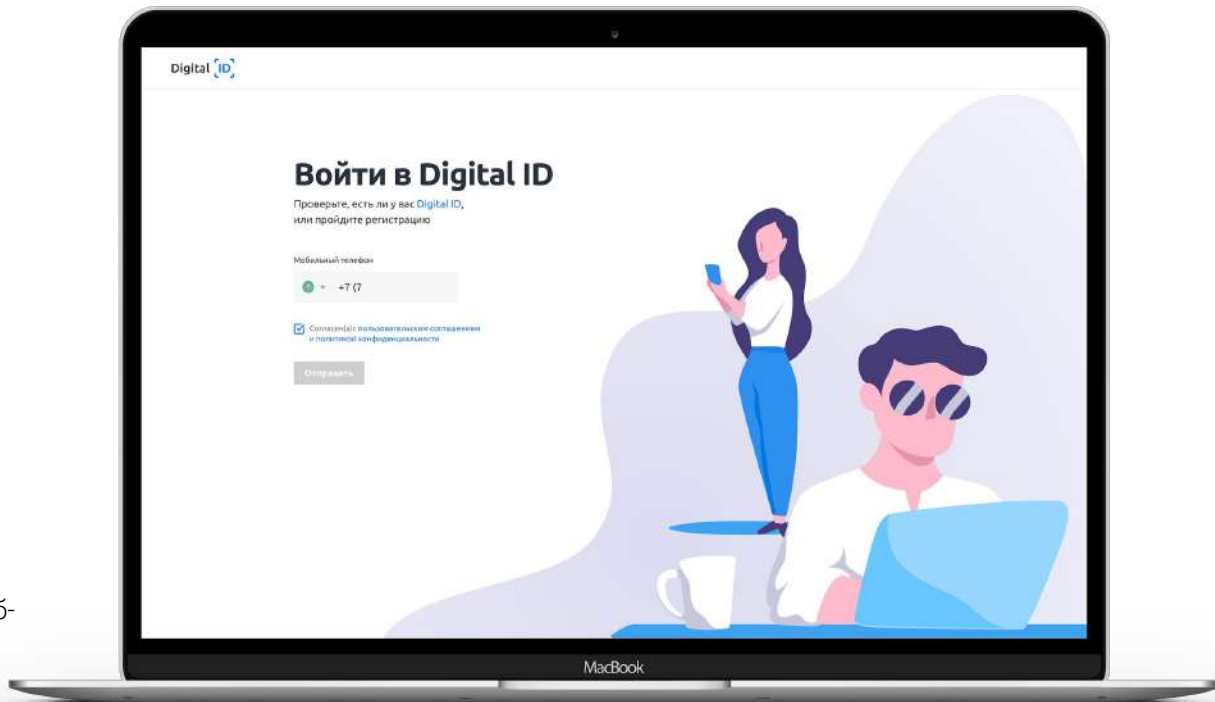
Digital ID

Войти в Digital ID

Проверьте, есть ли у вас Digital ID, или пройдите регистрацию

Мобильный телефон

+7 (7

Согласен(а) с пользовательским соглашением и политикой конфиденциальности

Отправить

б-

MacBook